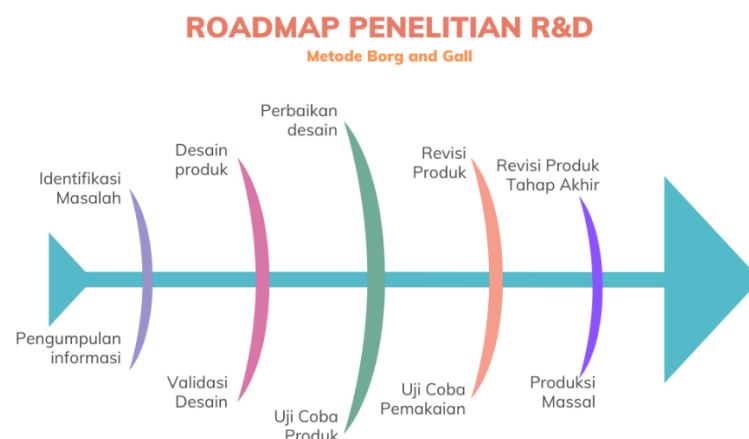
ROADMAP PENELITIAN R&D

Metode Borg and Gall

Identifikasi Masalah

Pengumpulan informasi

Desain produk

Validasi Desain

Perbaikan desain

Uji Coba Produk

Revisi Produk

Uji Coba Pemakaian

Revisi Produk Tahap Akhir

Produksi Massal